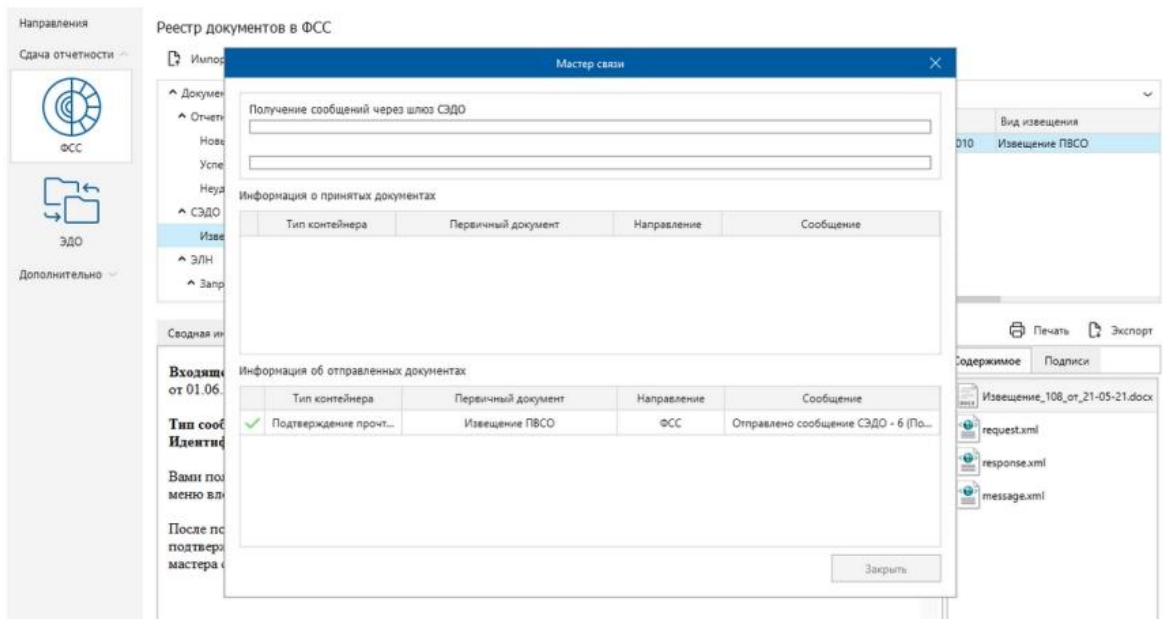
Направления

Сдача отчетности

ФСС

ЭДО

Дополнительно

Реестр документов в ФСС

Импор

^ Докумен
^ Отчет
Нов
Успе
Неуд
^ СЭДО
Изве
^ ЭЛН
^ Запр

010 | Извещение ПВСО

Вид извещения

Сводная ин

Входяще
от 01.06.

Тип сооб
Идентиф

Вами пол
меню вл

После по
подтвер
мастера

Печать | Экспорт

Содержимое | Подписи

Извещение_108_от_21-05-21.docx
request.xml
response.xml
message.xml

Мастер связи

Получение сообщений через шлюз СЭДО

Информация о принятых документах

| Тип контейнера | Первичный документ | Направление | Сообщение |
|---|---|---|---|

Информация об отправленных документах

| Тип контейнера | Первичный документ | Направление | Сообщение |
|---|---|---|---|
| Подтверждение прочт... | Извещение ПВСО | ФСС | Отправлено сообщение СЭДО - 6 (По... |

Закрыть